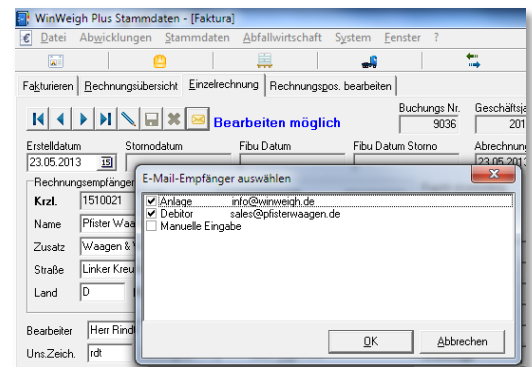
WinWeigh Plus Stammdaten - [Faktura]

€ Datei Abwicklungen Stammdaten Abfallwirtschaft System Fenster ?

Fakturieren | Rechnungsübersicht | Einzelrechnung | Rechnungspos. bearbeiten

Bearbeiten möglich

Buchungs Nr. 9036
Geschäftsja 201

Erstelldatum 23.05.2013
Stornodatum
Fibu Datum
Fibu Datum Storno
Abrechnun 23.05.201

Rechnungsempfänger
Krzl. 1510021
Name Pfister Waa
Zusatz Waagen & 
Straße Linker Kreu
Land D

Bearbeiter Herr Rindl
Uns.Zeich. rdt

E-Mail-Empfänger auswählen

Anlage info@winweigh.de
Debitor sales@pfisterwaagen.de
Manuelle Eingabe

OK
Abbrechen